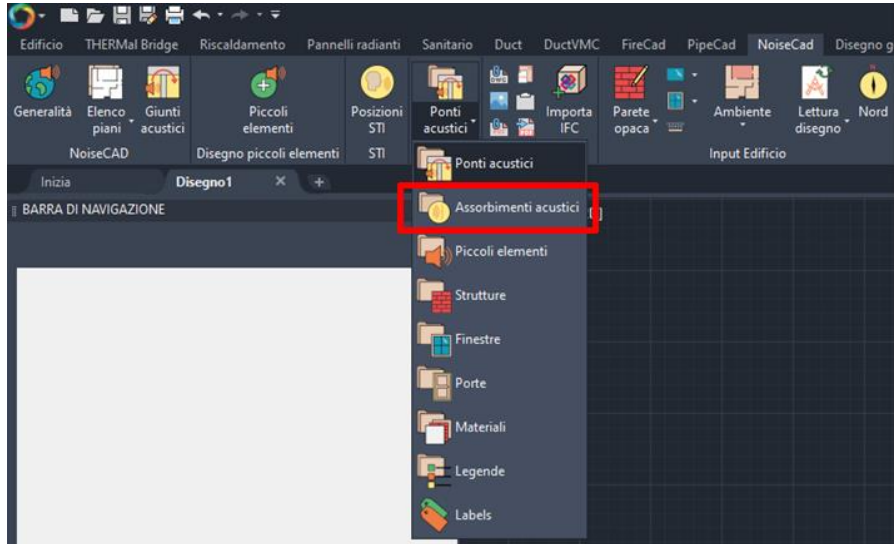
Edificio THERMal Bridge Riscaldamento Pannelli radianti Sanitario Duct DuctVMC FireCad PipeCad NoiseCad Disegno g

Generalità Elenco piani Giunti acustici
NoiseCAD

Piccoli elementi
Disegno piccoli elementi

Posizioni STI
STI

Ponti acustici

Importa IFC

Parete opaca

Ambiente

Lettura disegno

Nord

Input Edificio

Inizia Disegno1 × +

BARRA DI NAVIGAZIONE

Ponti acustici
Assorbimenti acustici
Piccoli elementi
Strutture
Finestre
Porte
Materiali
Legende
Labels